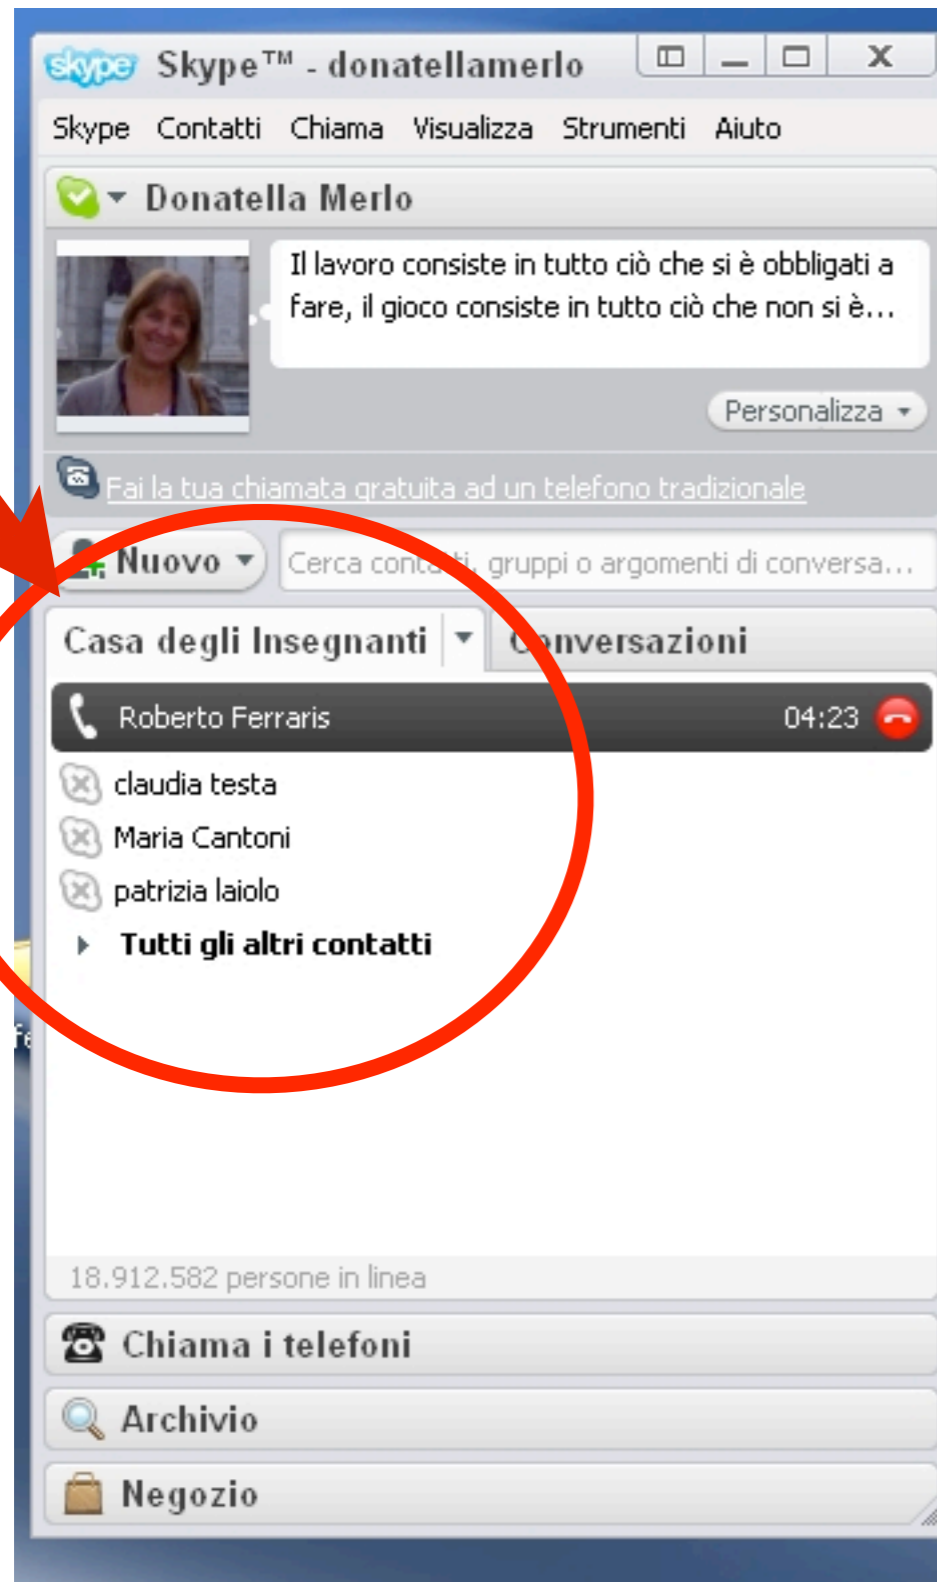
skype Skype™ - donatellamerlo

Skype Contatti Chiama Visualizza Strumenti Aiuto

Donatella Merlo

Il lavoro consiste in tutto ciò che si è obbligati a fare, il gioco consiste in tutto ciò che non si è…

Personalizza

Fai la tua chiamata gratuita ad un telefono tradizionale

Nuovo

Cerca cont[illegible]i, gruppi o argomenti di conversa…

Casa degli Insegnanti

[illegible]nversazioni

Roberto Ferraris 04:23

claudia testa

Maria Cantoni

patrizia laiolo

Tutti gli altri contatti

18.912.582 persone in linea

Chiama i telefoni

Archivio

Negozio